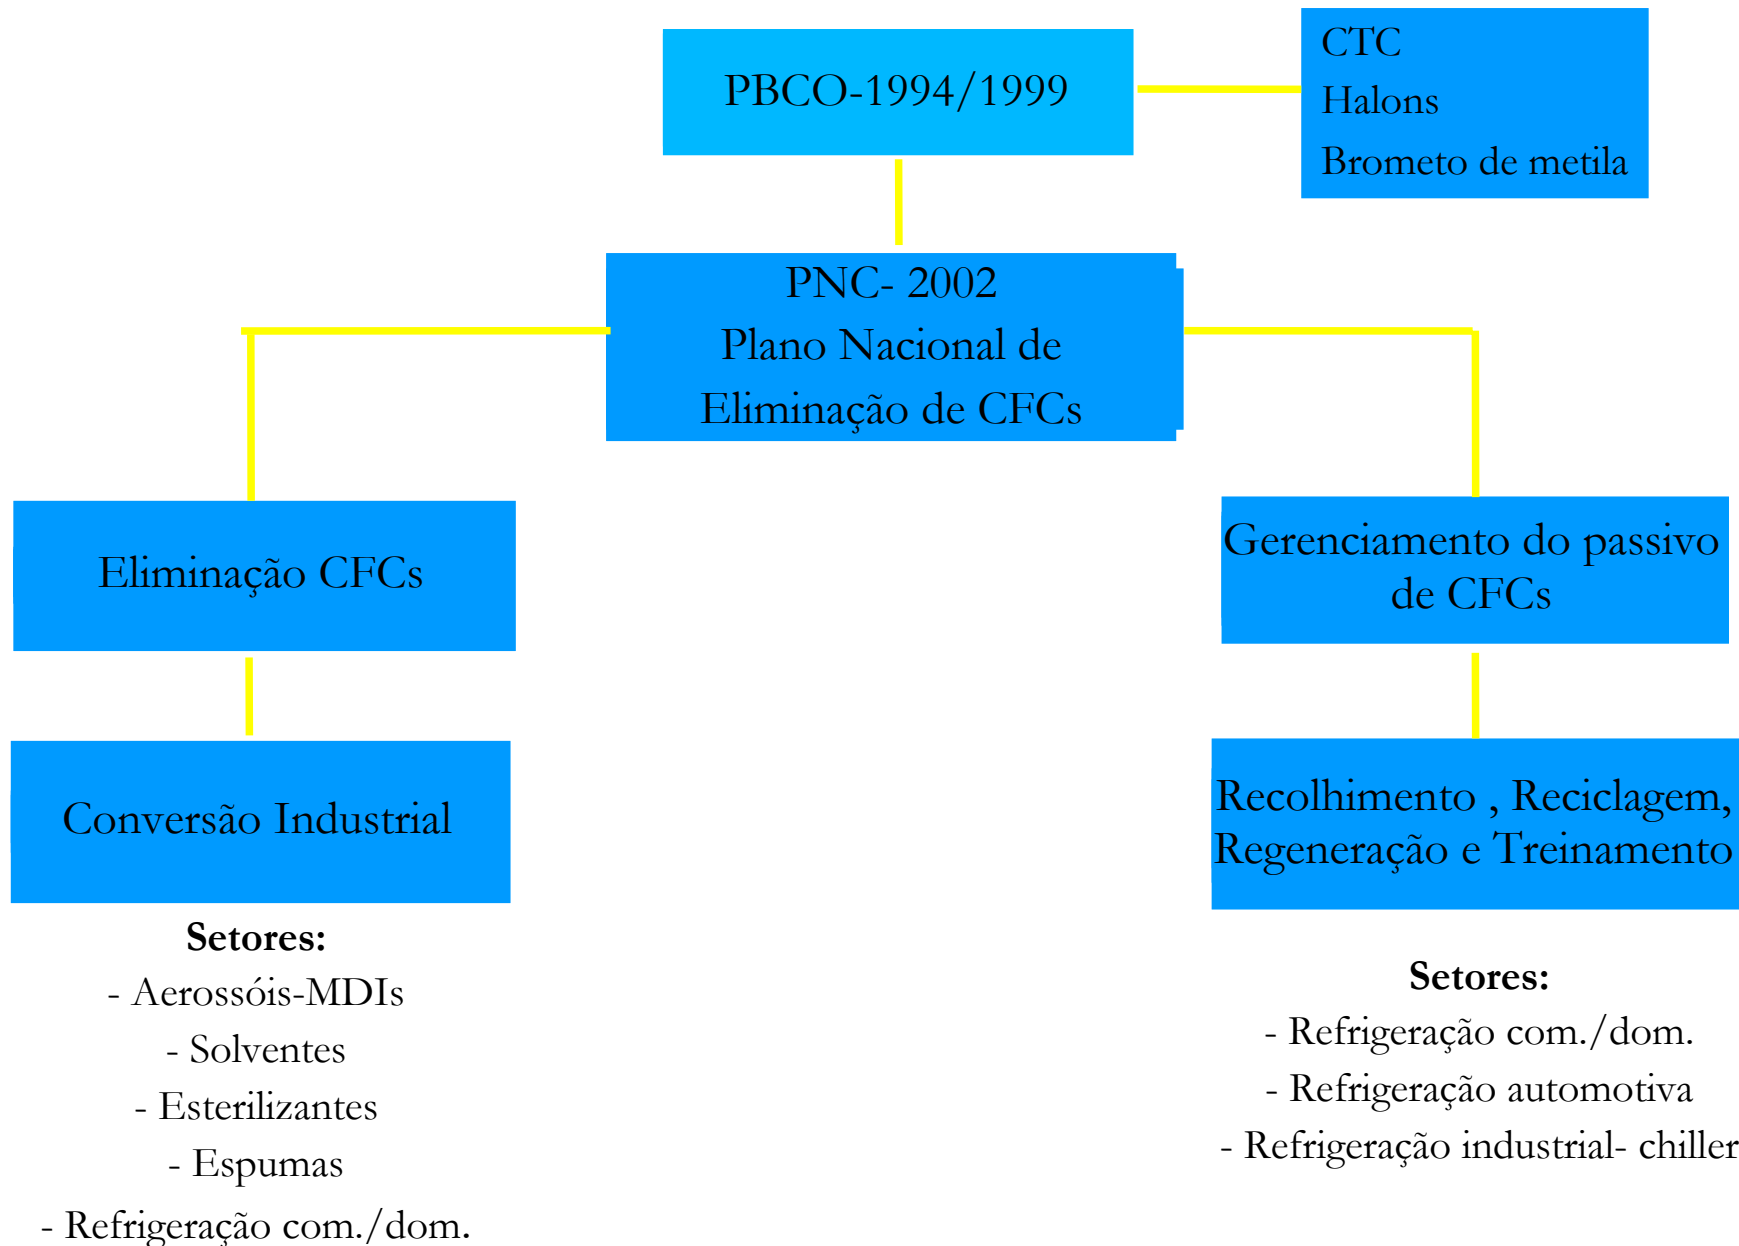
PBCO-1994/1999

CTC
Halons
Brometo de metila

PNC- 2002
Plano Nacional de
Eliminação de CFCs

Eliminação CFCs

Conversão Industrial

Setores:
- Aerossóis-MDIs
- Solventes
- Esterilizantes
- Espumas
- Refrigeração com./dom.

Gerenciamento do passivo de CFCs

Recolhimento , Reciclagem, Regeneração e Treinamento

Setores:
- Refrigeração com./dom.
- Refrigeração automotiva
- Refrigeração industrial- chiller